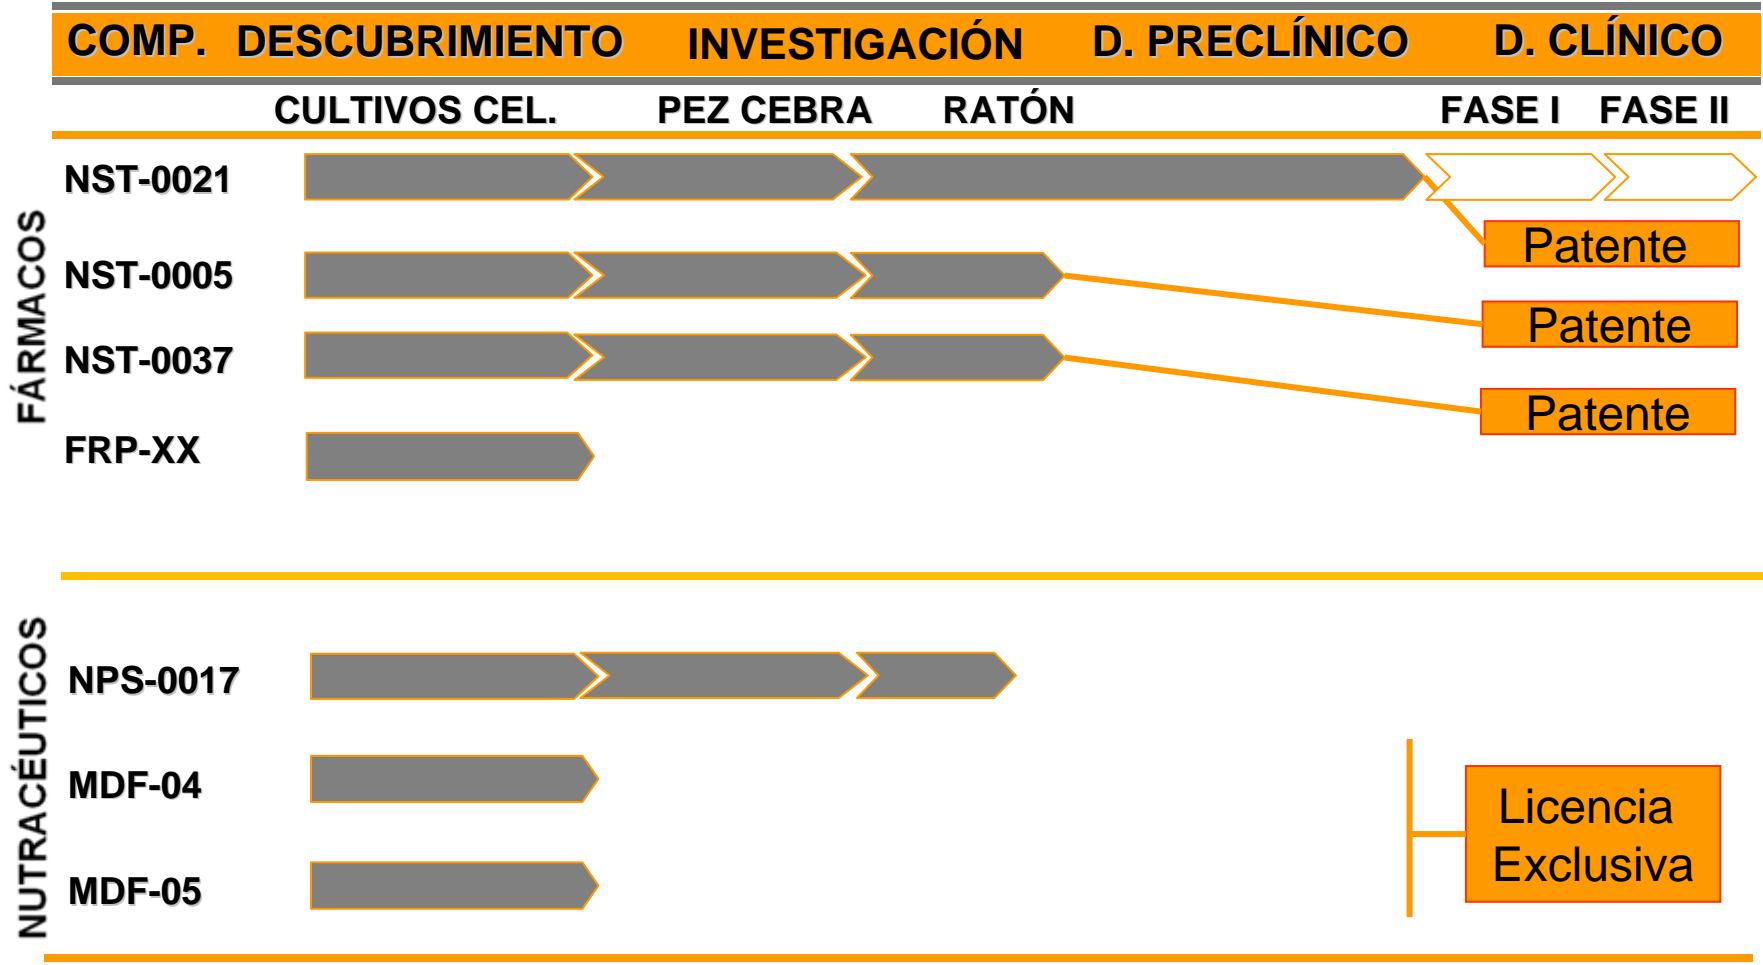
COMP. DESCUBRIMIENTO INVESTIGACIÓN D. PRECLÍNICO D. CLÍNICO

CULTIVOS CEL. PEZ CEBRA RATÓN FASE I FASE II

FÁRMACOS

NST-0021

Patente

NST-0005

Patente

NST-0037

Patente

FRP-XX

NUTRACÉUTICOS

NPS-0017

MDF-04

Licencia Exclusiva

MDF-05